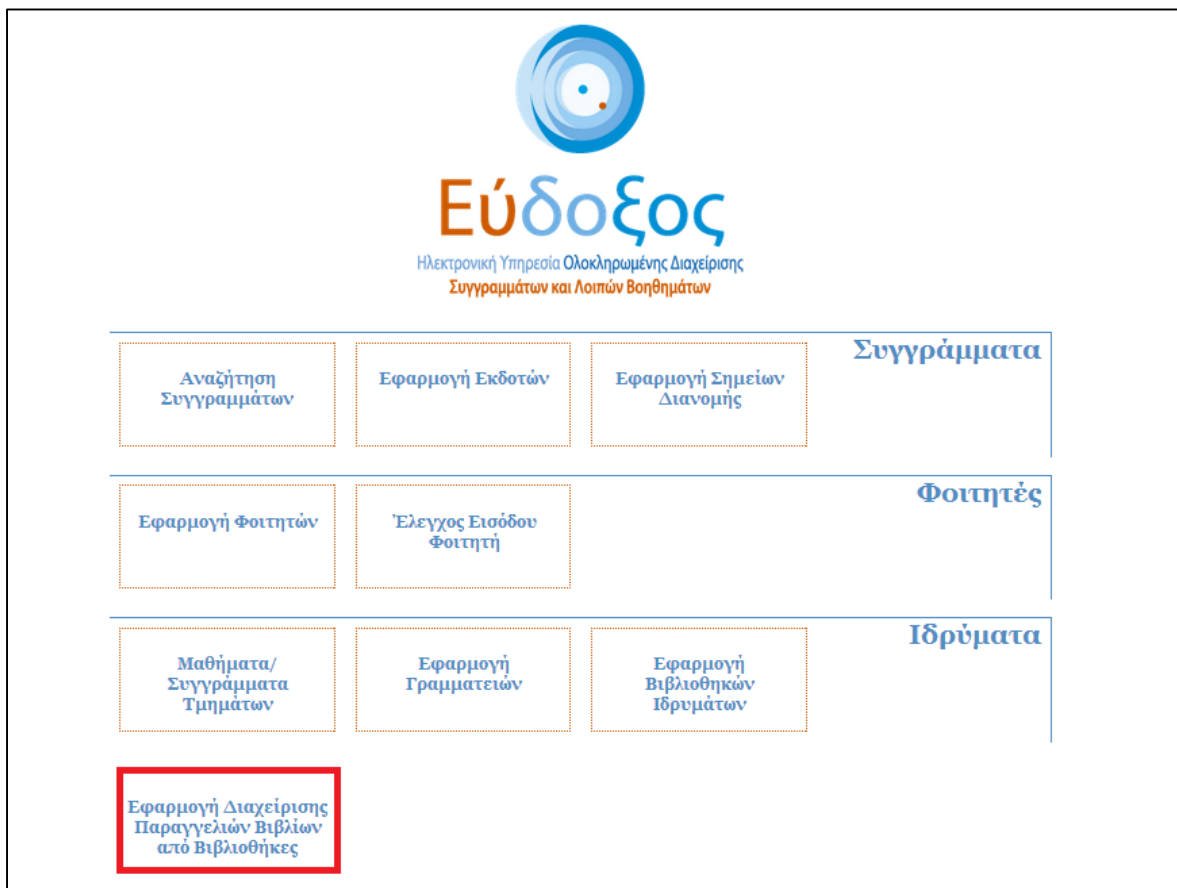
Εύδοξος
Ηλεκτρονική Υπηρεσία Ολοκληρωμένης Διαχείρισης
Συγγραμμάτων και Λοιπών Βοηθημάτων

Συγγράμματα

Αναζήτηση Συγγραμμάτων

Εφαρμογή Εκδοτών

Εφαρμογή Σημείων Διανομής

Φοιτητές

Εφαρμογή Φοιτητών

Έλεγχος Εισόδου Φοιτητή

Ιδρύματα

Μαθήματα/ Συγγράμματα Τμημάτων

Εφαρμογή Γραμματειών

Εφαρμογή Βιβλιοθηκών Ιδρυμάτων

Εφαρμογή Διαχείρισης Παραγγελιών Βιβλίων από Βιβλιοθήκες